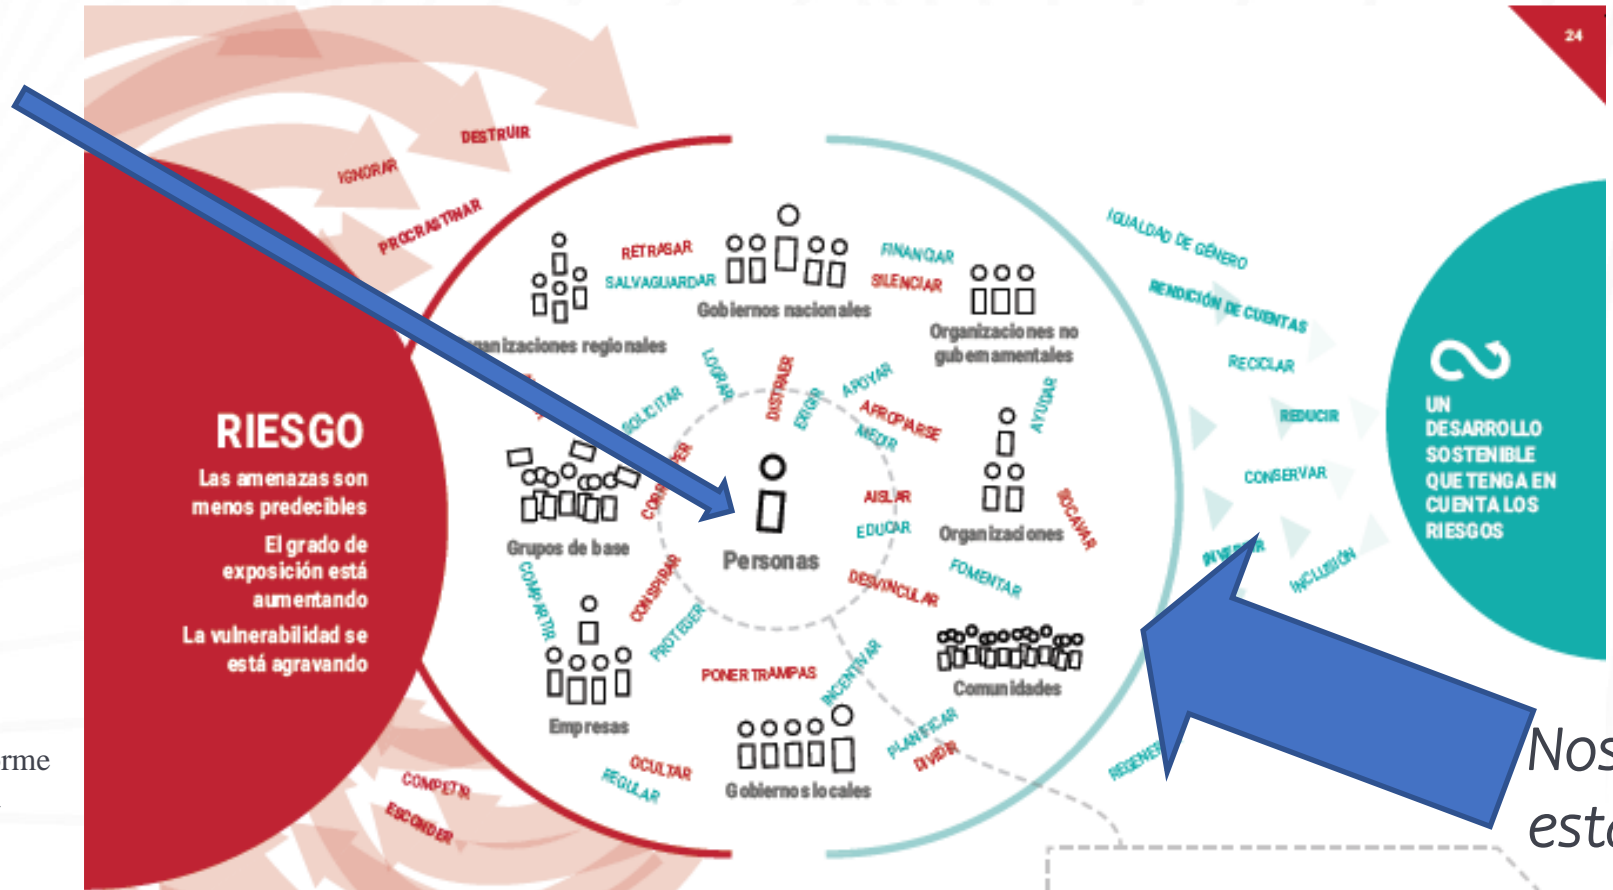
24

DESTRUIR
IGNORAR
PROCRASTINAR

RIESGO
Las amenazas son menos predecibles
El grado de exposición está aumentando
La vulnerabilidad se está agravando

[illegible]anizaciones regionales
RETRASAR
SALVAGUARDAR
Gobiernos nacionales
FINANCIAR
SILENCIAR
Organizaciones no gubernamentales
LOGRAR
DISTRAER
ERIGIR
APOYAR
APROPIARSE
MEDIR
AYUDAR
SOLICITAR
CO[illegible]
Grupos de base
Personas
AISLAR
EDUCAR
Organizaciones
SOCAVAR
COMPARTIR
CONSPIRAR
PROTEGER
DESVINCULAR
FOMENTAR
Empresas
PONER TRAMPAS
INCENTIVAR
Comunidades
PLANIFICAR
DIVIDIR
OCULTAR
REGULAR
Gobiernos locales
COMPETIR
ESCONDER

IGUALDAD DE GÉNERO
RENDICIÓN DE CUENTAS
RECICLAR
REDUCIR
CONSERVAR
INV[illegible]R
INCLUSIÓN
REGENE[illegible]

UN DESARROLLO SOSTENIBLE QUE TENGA EN CUENTA LOS RIESGOS

rme
Nos
est